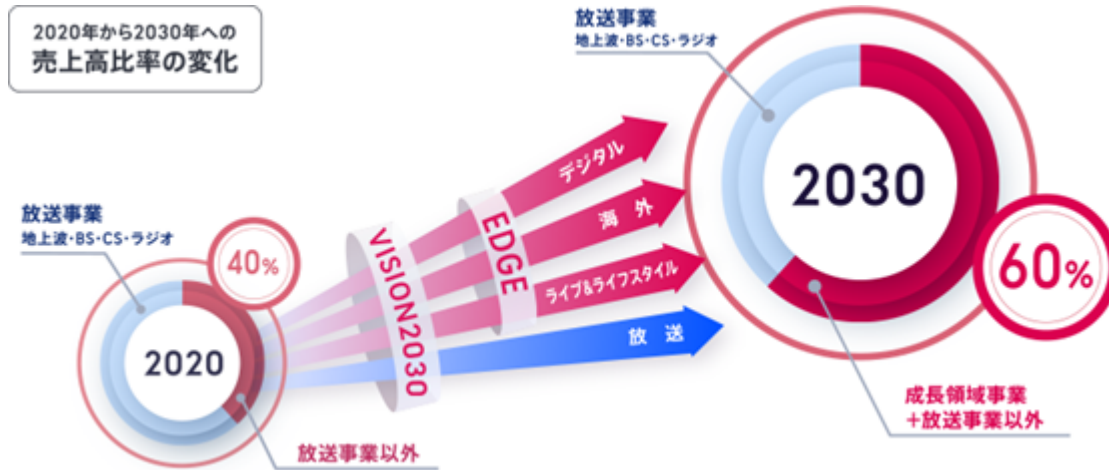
2020年から2030年への
売上高比率の変化

放送事業
地上波・BS・CS・ラジオ

40%

2020

放送事業以外

VISION2030

EDGE

デジタル

海外

ライブ&ライフスタイル

放送

放送事業
地上波・BS・CS・ラジオ

2030

60%

成長領域事業
+放送事業以外